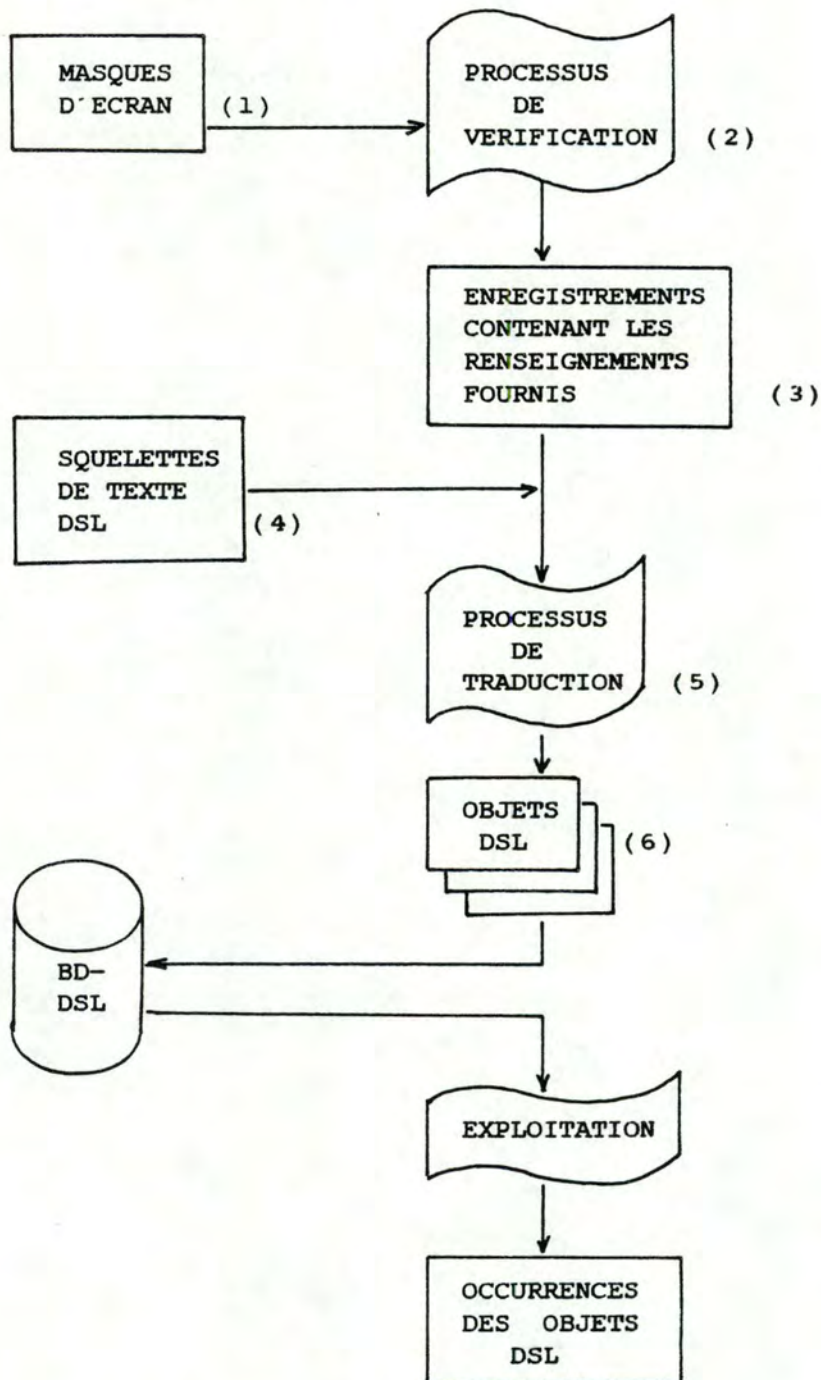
MASQUES D'ECRAN

(1)

PROCESSUS DE VERIFICATION

(2)

ENREGISTREMENTS CONTENANT LES RENSEIGNEMENTS FOURNIS

(3)

SQUELETTES DE TEXTE DSL

(4)

PROCESSUS DE TRADUCTION

(5)

OBJETS DSL

(6)

BD-DSL

EXPLOITATION

OCCURRENCES DES OBJETS DSL